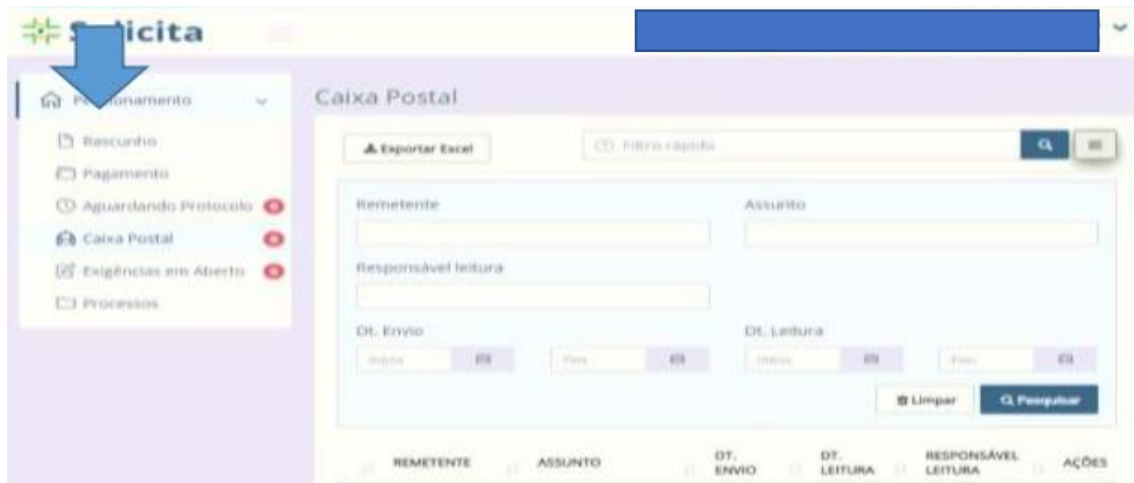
S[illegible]icita

P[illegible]onamento

Rascunho
Pagamento
Aguardando Protocolo 0
Caixa Postal 0
Exigências em Aberto 0
Processos

Caixa Postal

Exportar Excel

Filtro rápido

Remetente

Assunto

Responsável leitura

Dt. Envio

Dt. Leitura

Início

Fim

Início

Fim

Limpar

Pesquisar

| REMETENTE | ASSUNTO | DT. ENVIO | DT. LEITURA | RESPONSÁVEL LEITURA | AÇÕES |
|---|---|---|---|---|---|